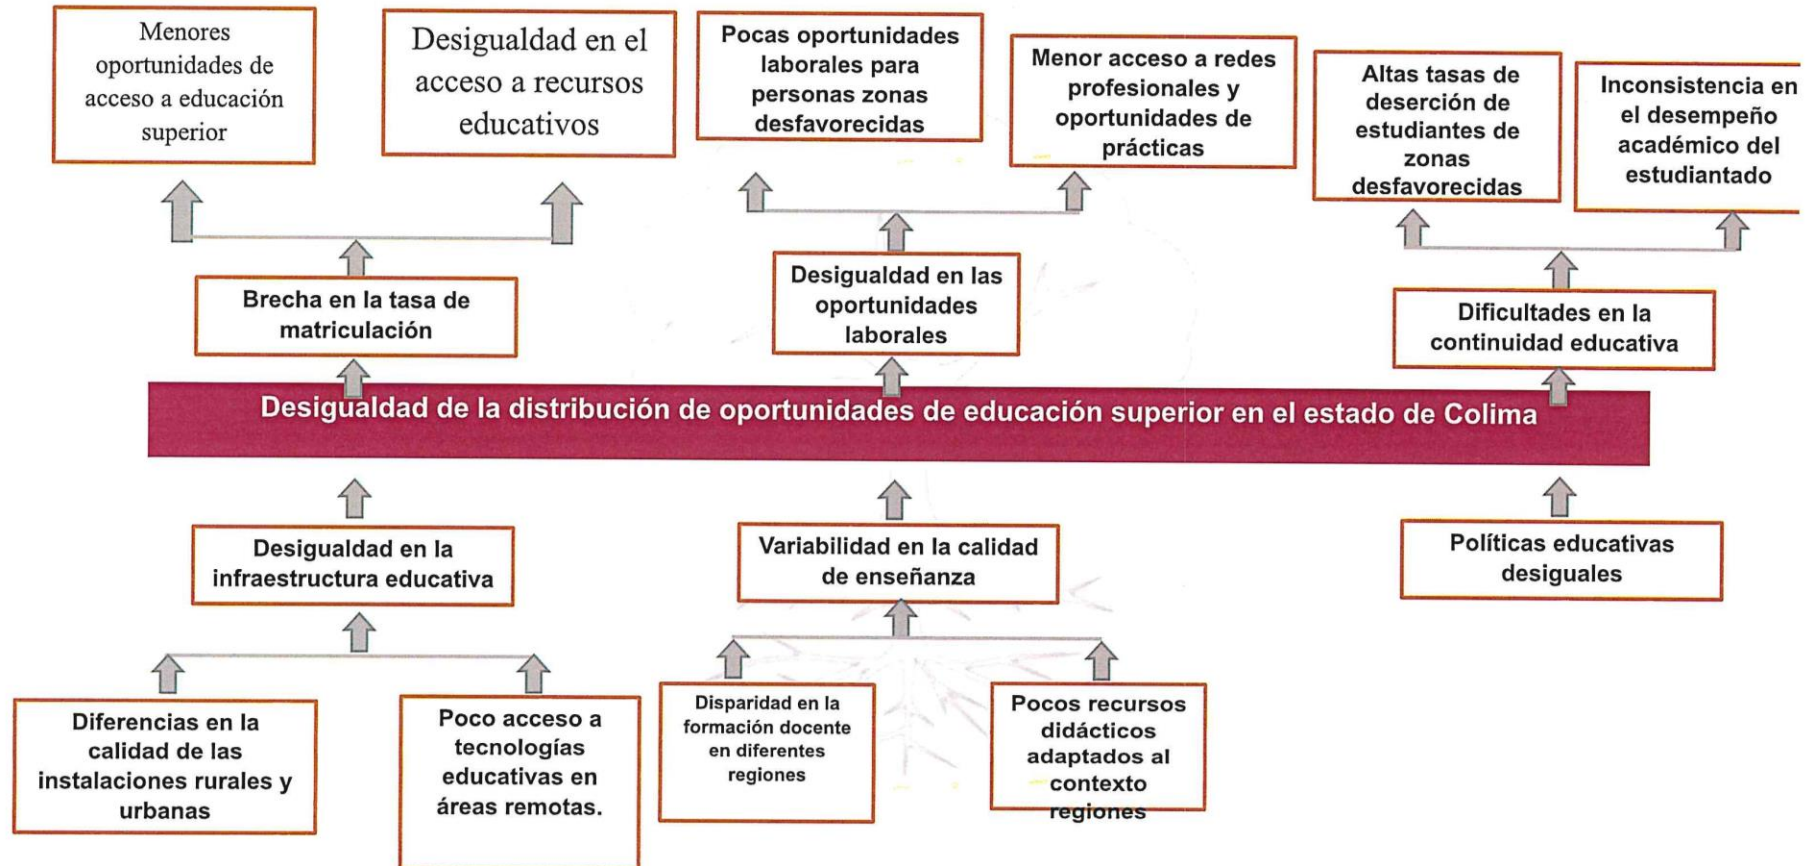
Menores oportunidades de acceso a educación superior

Desigualdad en el acceso a recursos educativos

Pocas oportunidades laborales para personas zonas desfavorecidas

Menor acceso a redes profesionales y oportunidades de prácticas

Altas tasas de deserción de estudiantes de zonas desfavorecidas

Inconsistencia en el desempeño académico del estudiantado

Brecha en la tasa de matriculación

Desigualdad en las oportunidades laborales

Dificultades en la continuidad educativa

Desigualdad de la distribución de oportunidades de educación superior en el estado de Colima

Desigualdad en la infraestructura educativa

Variabilidad en la calidad de enseñanza

Políticas educativas desiguales

Diferencias en la calidad de las instalaciones rurales y urbanas

Poco acceso a tecnologías educativas en áreas remotas.

Disparidad en la formación docente en diferentes regiones

Pocos recursos didácticos adaptados al contexto regiones